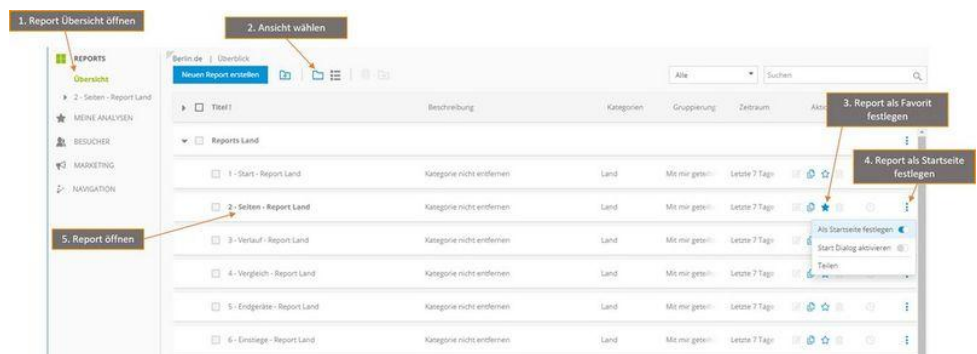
1. Report Übersicht öffnen

2. Ansicht wählen

REPORTS
Übersicht
2 - Seiten - Report Land
MEINE ANALYSEN
BESUCHER
MARKETING
NAVIGATION

Berlin.de | Überblick

Neuen Report erstellen

Alle

Suchen

| | Titel | Beschreibung | Kategorien | Gruppierung | Zeitraum | Akti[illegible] |
|---|---|---|---|---|---|---|
| | Reports Land | | | | | |
| | 1 - Start - Report Land | Kategorie nicht entfernen | Land | Mit mir geteilt | Letzte 7 Tage | |
| | 2 - Seiten - Report Land | Kategorie nicht entfernen | Land | Mit mir geteilt | Letzte 7 Tage | |
| | 3 - Verlauf - Report Land | Kategorie nicht entfernen | Land | Mit mir geteilt | Letzte 7 Tage | |
| | 4 - Vergleich - Report Land | Kategorie nicht entfernen | Land | Mit mir geteilt | Letzte 7 Tage | |
| | 5 - Endgeräte - Report Land | Kategorie nicht entfernen | Land | Mit mir geteilt | Letzte 7 Tage | |
| | 6 - Einstiege - Report Land | Kategorie nicht entfernen | Land | Mit mir geteilt | Letzte 7 Tage | |

3. Report als Favorit festlegen

4. Report als Startseite festlegen

5. Report öffnen

Als Startseite festlegen
Start Dialog aktivieren
Teilen